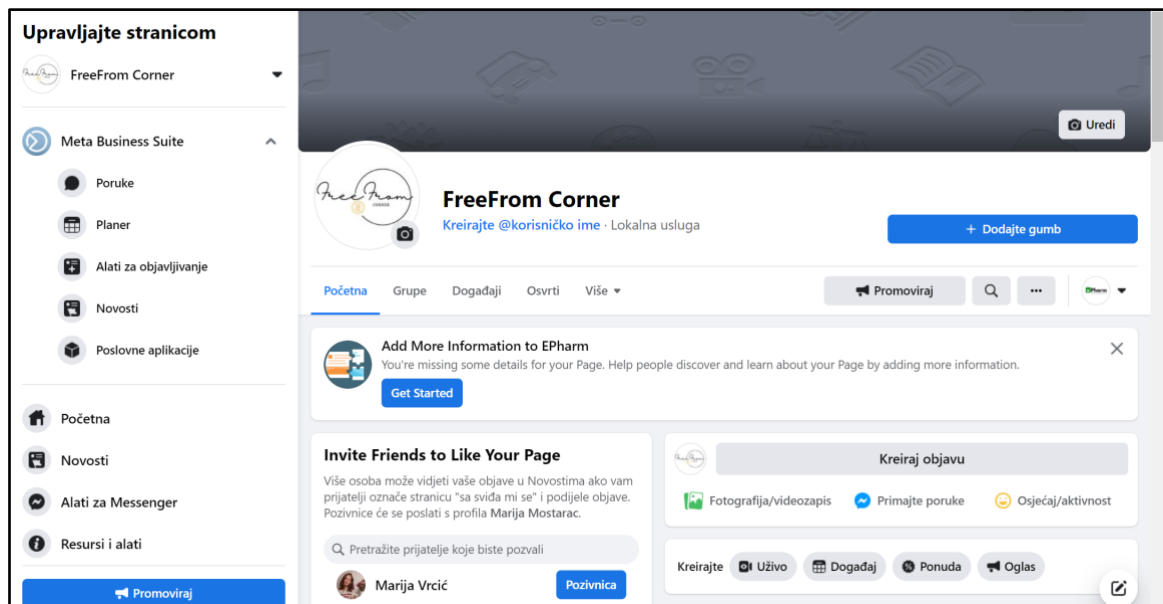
Upravljajte stranicom

FreeFrom Corner

Meta Business Suite

Poruke

Planer

Alati za objavljivanje

Novosti

Poslovne aplikacije

Početna

Novosti

Alati za Messenger

Resursi i alati

Promoviraj

Uredi

FreeFrom Corner

Kreirajte @korisničko ime · Lokalna usluga

+ Dodajte gumb

Početna Grupe Događaji Osvrti Više

Promoviraj

EPharm

Add More Information to EPharm

You're missing some details for your Page. Help people discover and learn about your Page by adding more information.

Get Started

Invite Friends to Like Your Page

Više osoba može vidjeti vaše objave u Novostima ako vam prijatelji označe stranicu "sa sviđa mi se" i podijele objave. Pozivnice će se poslati s profila Marija Mostarac.

Pretražite prijatelje koje biste pozvali

Marija Vrcić

Pozivnica

Kreiraj objavu

Fotografija/videozapis

Primajte poruke

Osjećaj/aktivnost

Kreirajte

Uživo

Događaj

Ponuda

Oglas